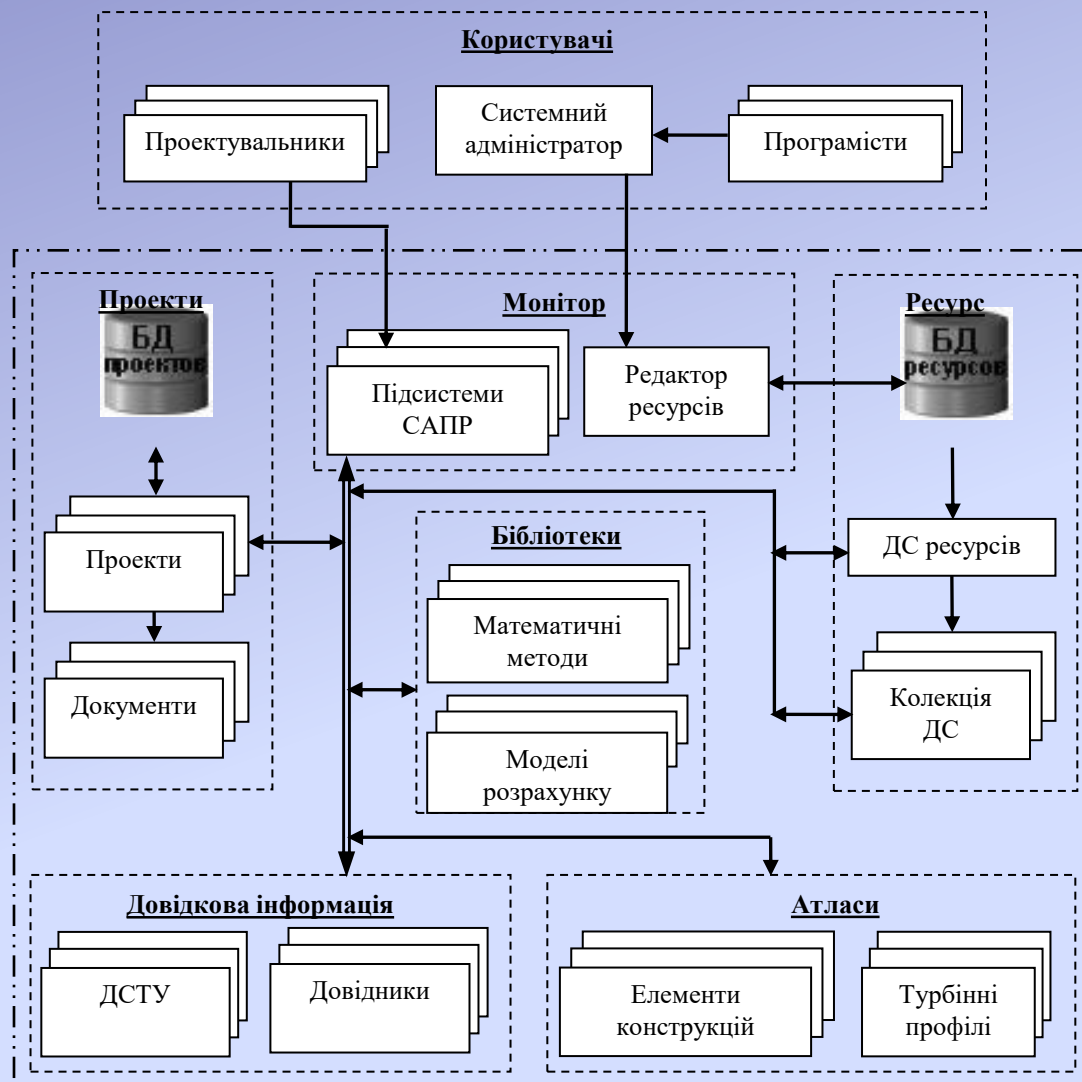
Користувачі

Проектувальники

Системний адміністратор

Програмісти

Проекти

БД проектів

Монітор

Підсистеми САПР

Редактор ресурсів

Ресурс

БД ресурсів

Проекти

Документи

Бібліотеки

Математичні методи

Моделі розрахунку

ДС ресурсів

Колекція ДС

Довідкова інформація

ДСТУ

Довідники

Атласи

Елементи конструкцій

Турбінні профілі